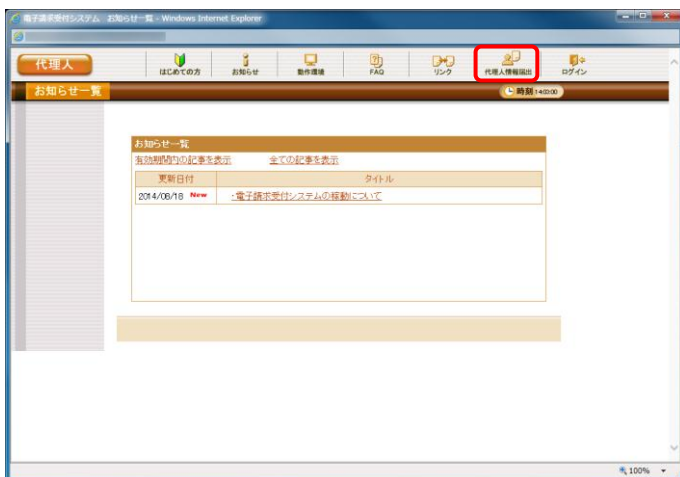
電子請求受付システム　お知らせ一覧 - Windows Internet Explorer

代理人

はじめての方　お知らせ　動作環境　FAQ　リンク　代理人情報届出　ログイン

お知らせ一覧

時刻 14:00:00

お知らせ一覧

有効期間内の記事を表示　全ての記事を表示

| 更新日付 | タイトル |
|---|---|
| 2014/08/18 New | ・電子請求受付システムの稼動について |

100%